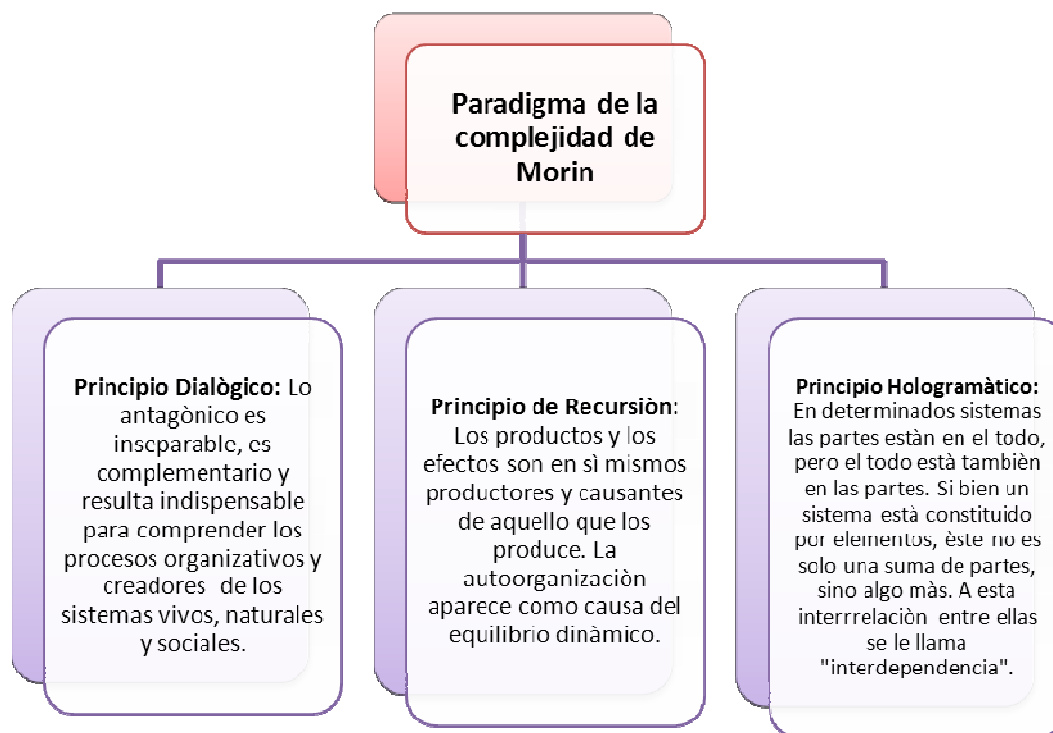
Paradigma de la complejidad de Morin

**Principio Dialògico:** Lo antagònico es inseparable, es complementario y resulta indispensable para comprender los procesos organizativos y creadores de los sistemas vivos, naturales y sociales.

**Principio de Recursiòn:** Los productos y los efectos son en sì mismos productores y causantes de aquello que los produce. La autoorganizaciòn aparece como causa del equilibrio dinàmico.

**Principio Hologramàtico:** En determinados sistemas las partes estàn en el todo, pero el todo està tambièn en las partes. Si bien un sistema està constituido por elementos, èste no es solo una suma de partes, sino algo màs. A esta interrrelaciòn entre ellas se le llama "interdependencia".